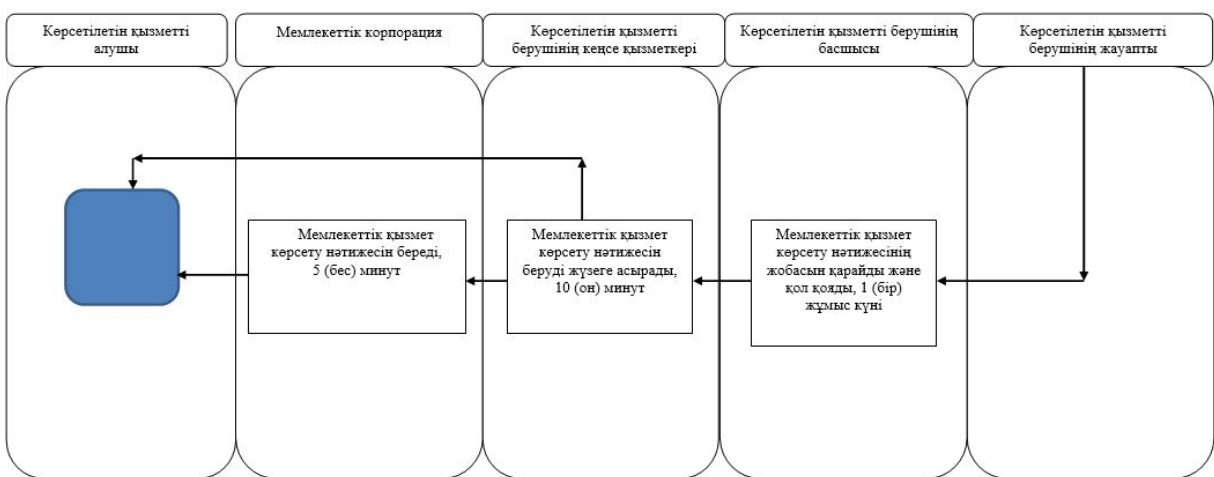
Көрсетілетін қызметті алушы

Мемлекеттік корпорация

Көрсетілетін қызметті берушінің кеңсе қызметкері

Көрсетілетін қызметті берушінің басшысы

Көрсетілетін қызметті берушінің жауапты

Мемлекеттік қызмет көрсету нәтижесін береді, 5 (бес) минут

Мемлекеттік қызмет көрсету нәтижесін беруді жүзеге асырады, 10 (он) минут

Мемлекеттік қызмет көрсету нәтижесінің жобасын қарайды және қол қояды, 1 (бір) жұмыс күні